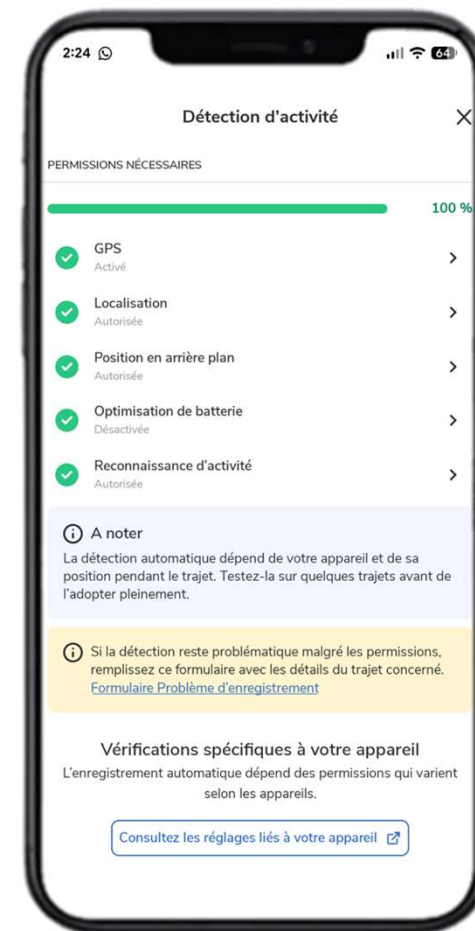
2:24

64

Détection d'activité

PERMISSIONS NÉCESSAIRES

100 %

GPS
Activé

Localisation
Autorisée

Position en arrière plan
Autorisée

Optimisation de batterie
Désactivée

Reconnaissance d'activité
Autorisée

A noter

La détection automatique dépend de votre appareil et de sa position pendant le trajet. Testez-la sur quelques trajets avant de l'adopter pleinement.

Si la détection reste problématique malgré les permissions, remplissez ce formulaire avec les détails du trajet concerné. Formulaire Problème d'enregistrement

Vérifications spécifiques à votre appareil

L'enregistrement automatique dépend des permissions qui varient selon les appareils.

Consultez les réglages liés à votre appareil